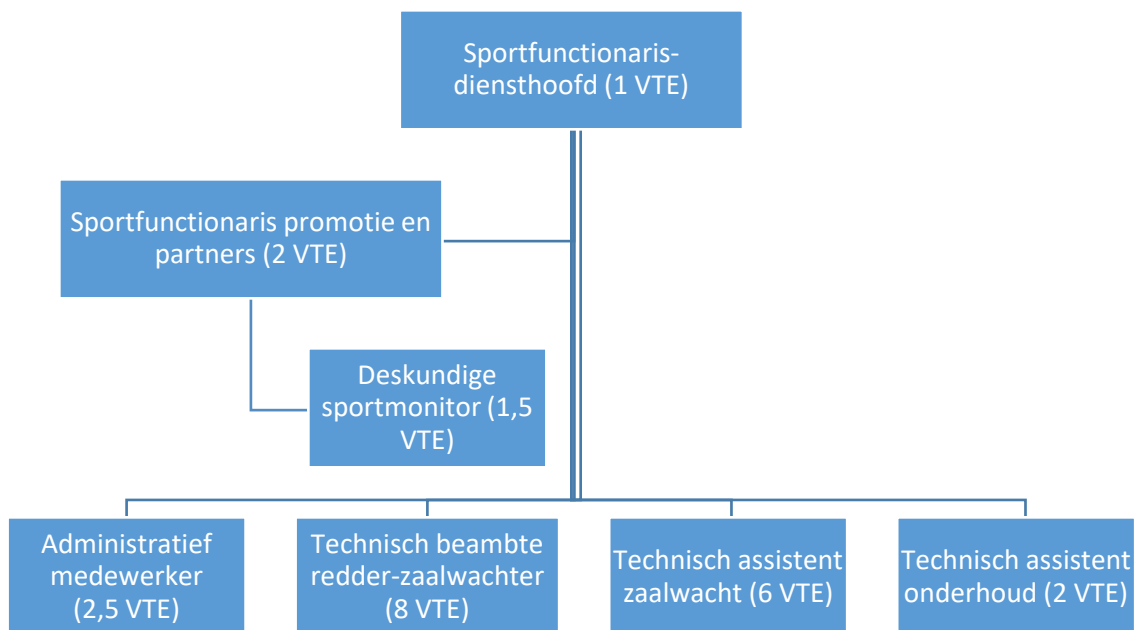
Sportfunctionaris-diensthoofd (1 VTE)

Sportfunctionaris promotie en partners (2 VTE)

Deskundige sportmonitor (1,5 VTE)

Administratief medewerker (2,5 VTE)

Technisch beambte redder-zaalwachter (8 VTE)

Technisch assistent zaalwacht (6 VTE)

Technisch assistent onderhoud (2 VTE)